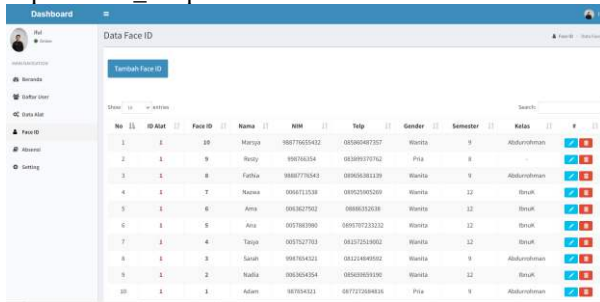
Dashboard

Ifal
● Online

NAVIGATION

Beranda

Daftar User

Data Alat

Face ID

Absensi

Setting

Data Face ID

Face ID / Data Face

Tambah Face ID

Show 10 entries

Search:

| No | ID Alat | Face ID | Nama | NIM | Telp | Gender | Semester | Kelas | # |
|---|---|---|---|---|---|---|---|---|---|
| 1 | 1 | 10 | Marsya | 988776655432 | 085960487357 | Wanita | 9 | Abdurrohman | |
| 2 | 1 | 9 | Resty | 998766354 | 083899370762 | Pria | 8 | - | |
| 3 | 1 | 8 | Fathia | 98887776543 | 089656381139 | Wanita | 9 | Abdurrohman | |
| 4 | 1 | 7 | Naswa | 0066713538 | 089525905269 | Wanita | 12 | IbnuK | |
| 5 | 1 | 6 | Ama | 0063627502 | 08886352636 | Wanita | 12 | IbnuK | |
| 6 | 1 | 5 | Aira | 0057663990 | 0895707233232 | Wanita | 12 | IbnuK | |
| 7 | 1 | 4 | Tasya | 0057527703 | 081572519002 | Wanita | 12 | IbnuK | |
| 8 | 1 | 3 | Sarah | 99876543​21 | 081214849502 | Wanita | 9 | Abdurrohman | |
| 9 | 1 | 2 | Nadia | 0063654354 | 085659659190 | Wanita | 12 | IbnuK | |
| 10 | 1 | 1 | Adam | 987654321 | 0877272684816 | Pria | 9 | Abdurrohman | |